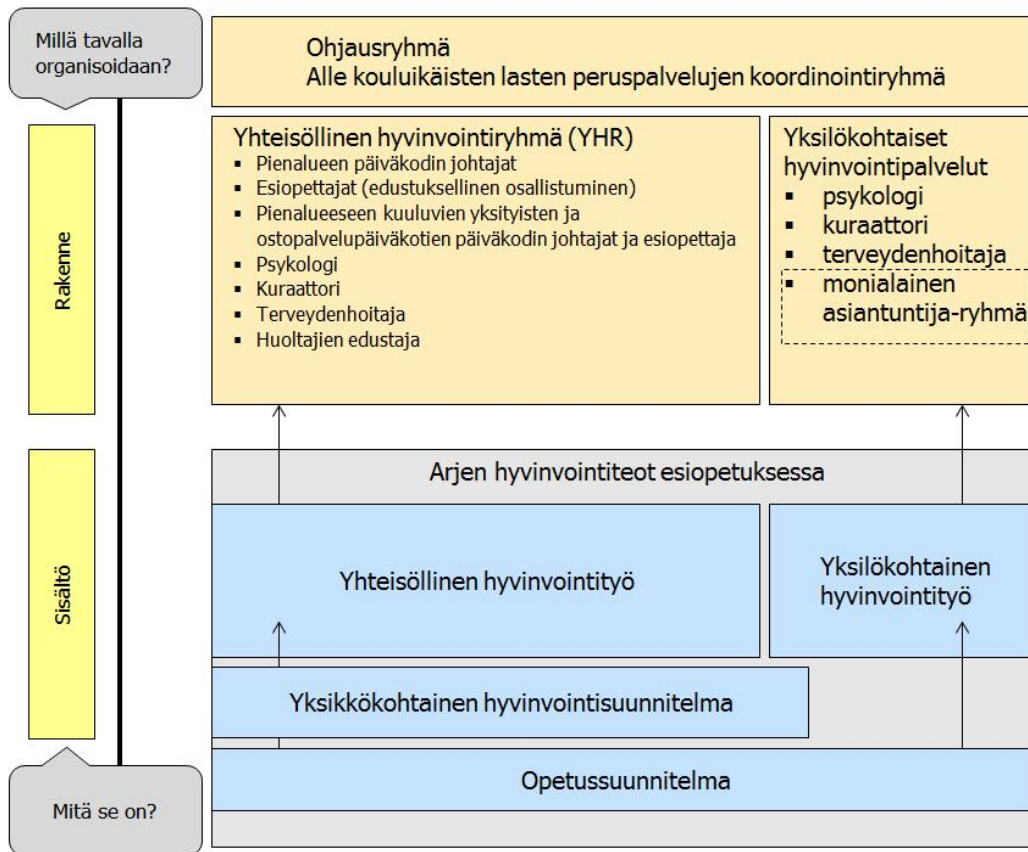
Millä tavalla organisoidaan?

Ohjausryhmä
Alle kouluikäisten lasten peruspalvelujen koordinointiryhmä

Rakenne

Yhteisöllinen hyvinvointiryhmä (YHR)
- Pienalueen päiväkodin johtajat
- Esiopettajat (edustuksellinen osallistuminen)
- Pienalueeseen kuuluvien yksityisten ja ostopalvelupäiväkotien päiväkodin johtajat ja esiopettaja
- Psykologi
- Kuraattori
- Terveydenhoitaja
- Huoltajien edustaja

Yksilökohtaiset hyvinvointipalvelut
- psykologi
- kuraattori
- terveydenhoitaja
- monialainen asiantuntija-ryhmä

Sisältö

Arjen hyvinvointiteot esiopetuksessa

Yhteisöllinen hyvinvointityö

Yksilökohtainen hyvinvointityö

Yksikkökohtainen hyvinvointisuunnitelma

Opetussuunnitelma

Mitä se on?